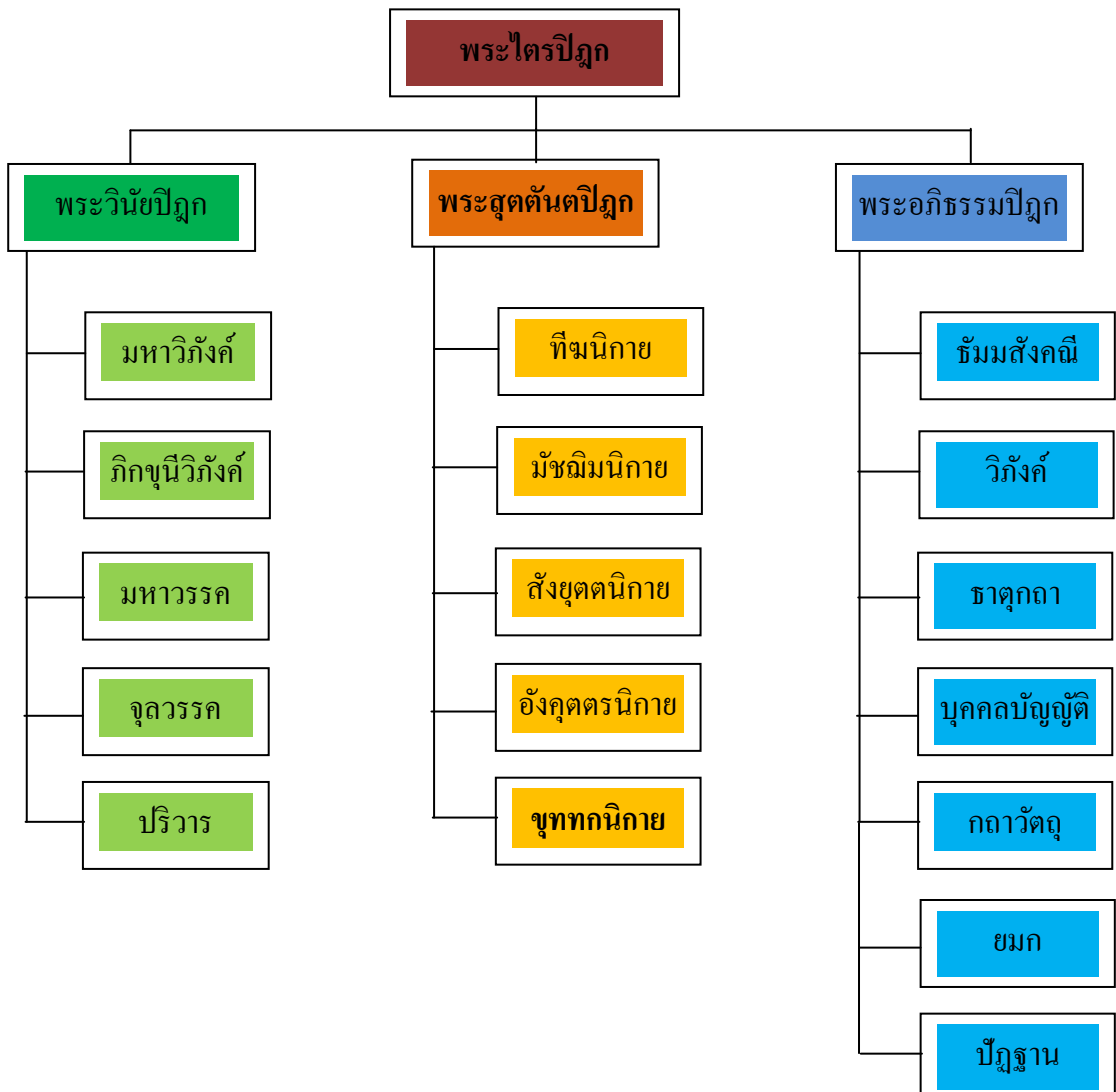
พระไตรปิฎก

พระวินัยปิฎก

มหาวิภังค์

ภิกขุนีวิภังค์

มหาวรรค

จุลวรรค

ปริวาร

พระสุตตันตปิฎก

ทีฆนิกาย

มัชฌิมนิกาย

สังยุตตนิกาย

อังคุตตรนิกาย

ขุททกนิกาย

พระอภิธรรมปิฎก

ธัมมสังคณี

วิภังค์

ธาตุกถา

บุคคลบัญญัติ

กถาวัตถุ

ยมก

ปัฏฐาน